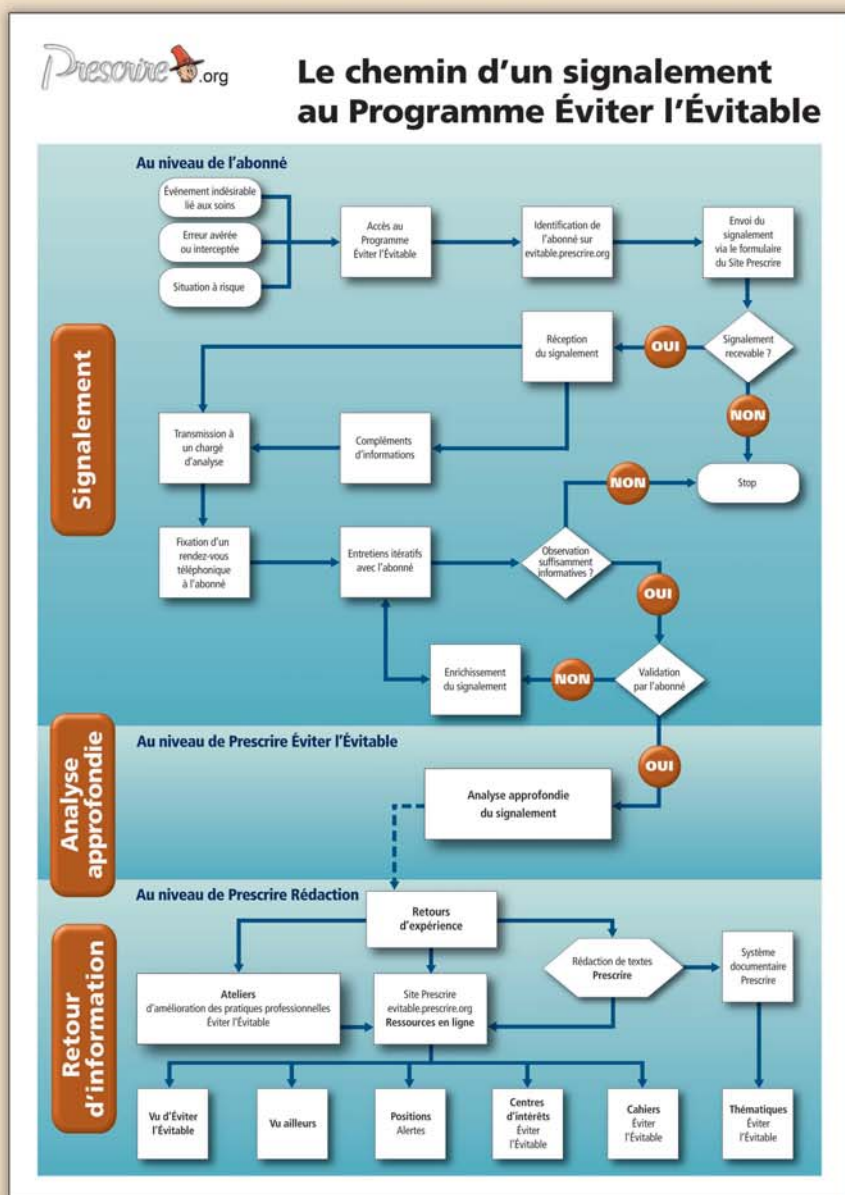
Prescrire.org

Le chemin d'un signalement au Programme Éviter l'Évitable

Signalement

Au niveau de l'abonné

Événement indésirable lié aux soins

Erreur avérée ou interceptée

Situation à risque

Accès au Programme Éviter l'Évitable

Identification de l'abonné sur evitable.prescrire.org

Envoi du signalement via le formulaire du Site Prescrire

Signalement recevable ?

OUI

NON

Réception du signalement

Stop

Transmission à un chargé d'analyse

Compléments d'informations

NON

Fixation d'un rendez-vous téléphonique à l'abonné

Entretiens itératifs avec l'abonné

Observation suffisamment informatives ?

OUI

Enrichissement du signalement

NON

Validation par l'abonné

Analyse approfondie

Au niveau de Prescrire Éviter l'Évitable

OUI

Analyse approfondie du signalement

Retour d'information

Au niveau de Prescrire Rédaction

Retours d'expérience

Ateliers d'amélioration des pratiques professionnelles Éviter l'Évitable

Site Prescrire evitable.prescrire.org Ressources en ligne

Rédaction de textes Prescrire

Système documentaire Prescrire

Vu d'Éviter l'Évitable

Vu ailleurs

Positions Alertes

Centres d'intérêts Éviter l'Évitable

Cahiers Éviter l'Évitable

Thématiques Éviter l'Évitable